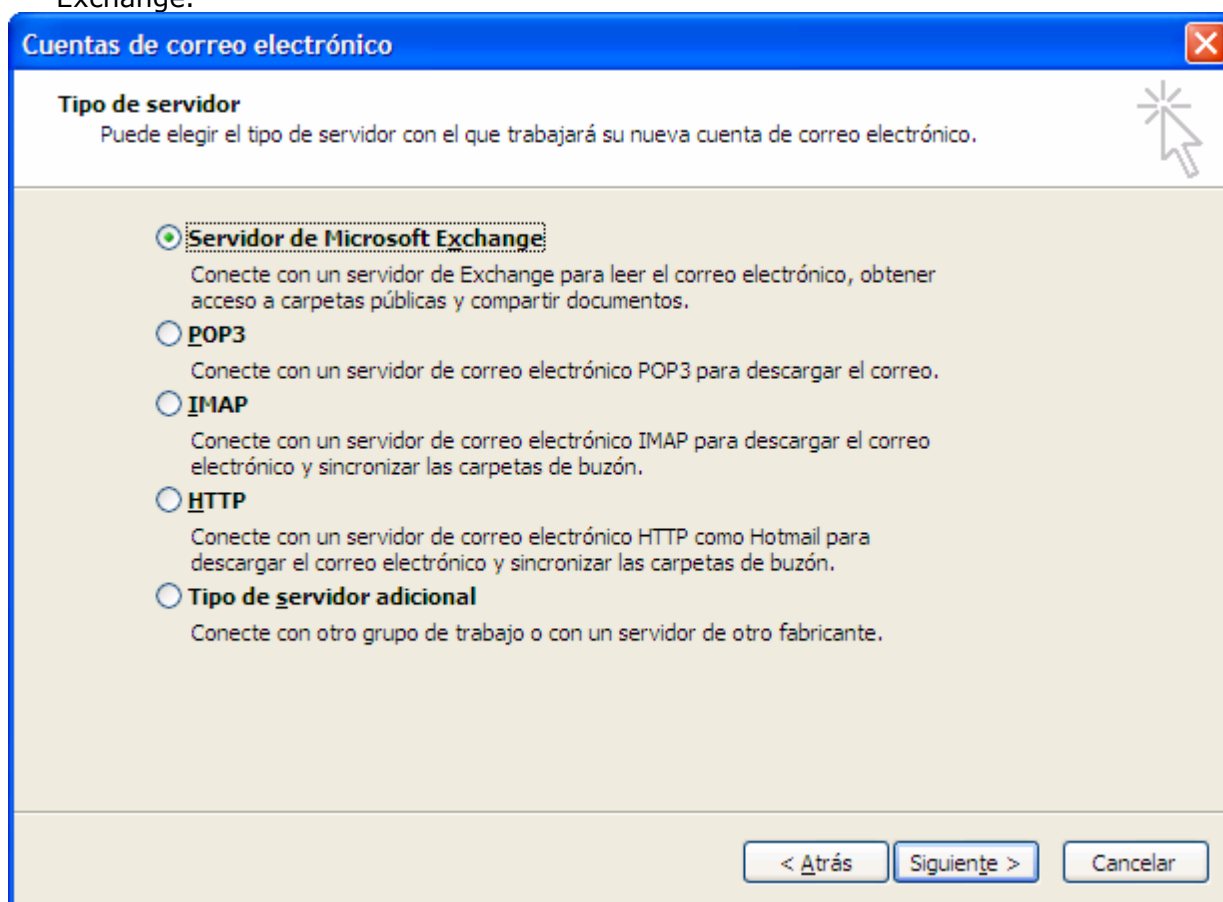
Exchange.

Cuentas de correo electrónico

Tipo de servidor
Puede elegir el tipo de servidor con el que trabajará su nueva cuenta de correo electrónico.

Servidor de Microsoft Exchange
Conecte con un servidor de Exchange para leer el correo electrónico, obtener acceso a carpetas públicas y compartir documentos.

POP3
Conecte con un servidor de correo electrónico POP3 para descargar el correo.

IMAP
Conecte con un servidor de correo electrónico IMAP para descargar el correo electrónico y sincronizar las carpetas de buzón.

HTTP
Conecte con un servidor de correo electrónico HTTP como Hotmail para descargar el correo electrónico y sincronizar las carpetas de buzón.

Tipo de servidor adicional
Conecte con otro grupo de trabajo o con un servidor de otro fabricante.

< Atrás | Siguiente > | Cancelar